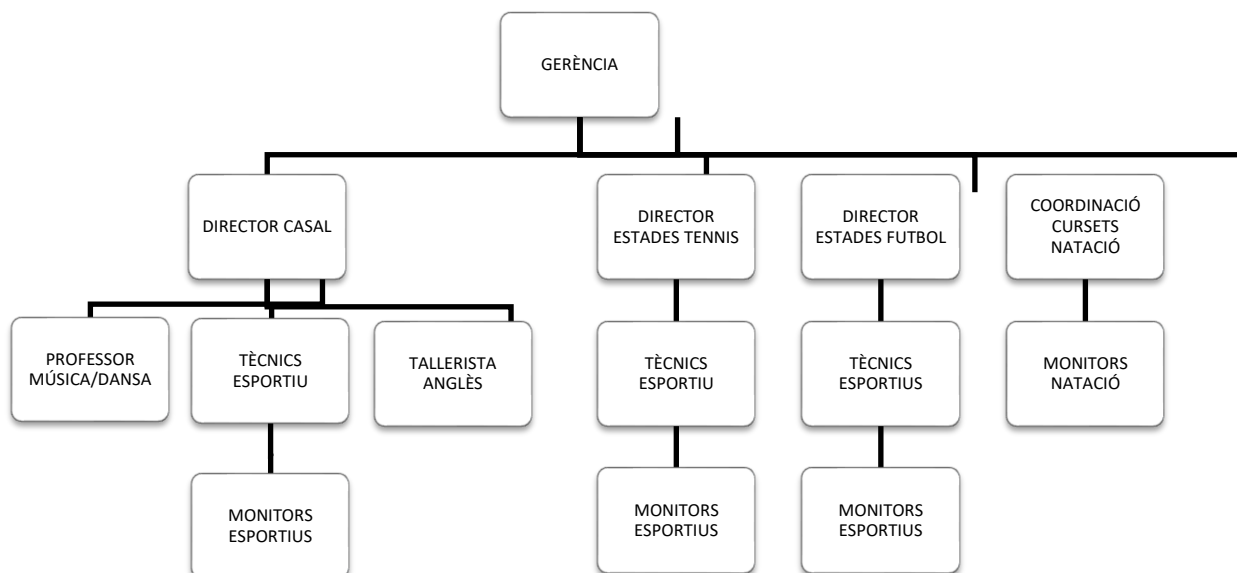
GERÈNCIA

DIRECTOR CASAL

DIRECTOR ESTADES TENNIS

DIRECTOR ESTADES FUTBOL

COORDINACIÓ CURSETS NATACIÓ

PROFESSOR MÚSICA/DANSA

TÈCNICS ESPORTIU

TALLERISTA ANGLÈS

MONITORS ESPORTIUS

TÈCNICS ESPORTIU

MONITORS ESPORTIUS

TÈCNICS ESPORTIUS

MONITORS ESPORTIUS

MONITORS NATACIÓ